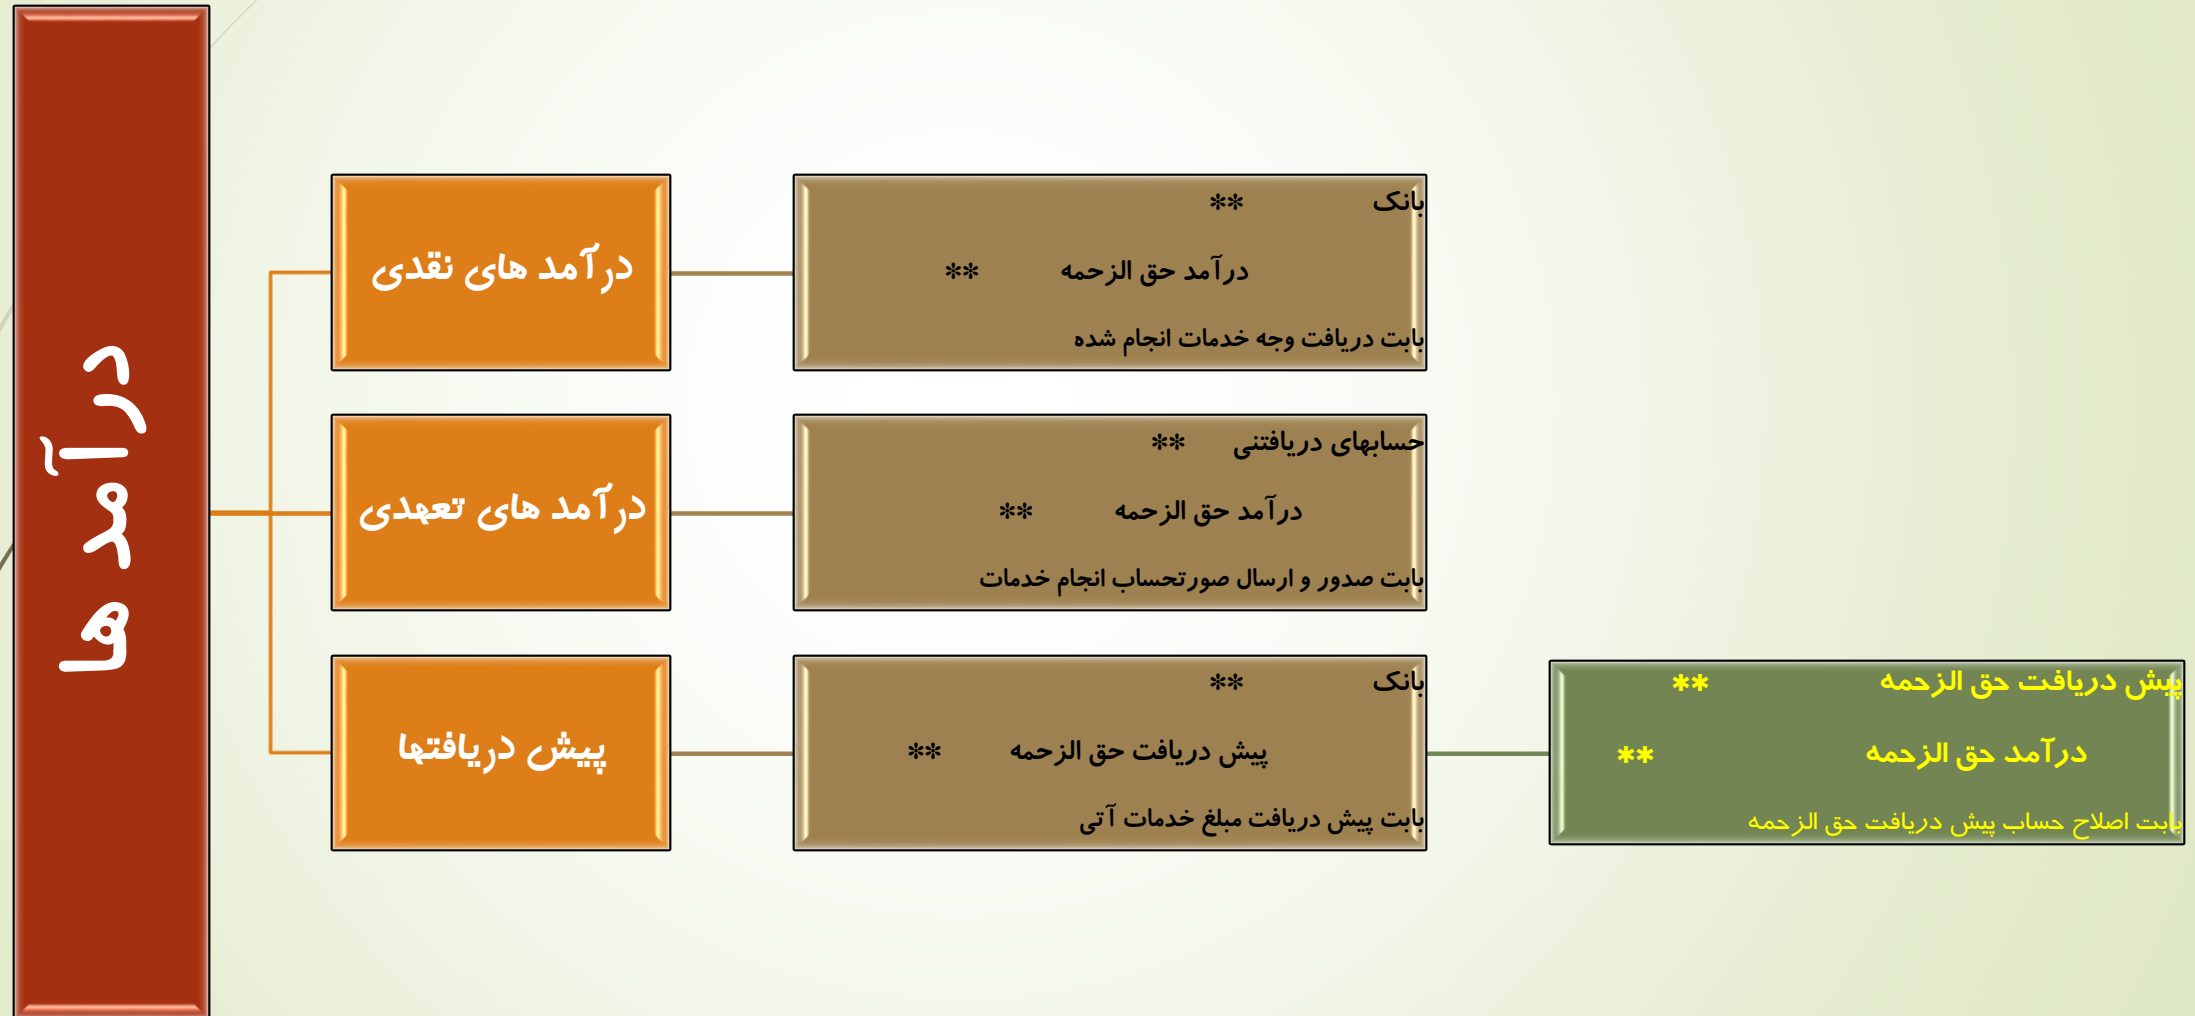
درآمد ها

درآمد های نقدی

بانک **
درآمد حق الزحمه **
بابت دریافت وجه خدمات انجام شده

درآمد های تعهدی

حسابهای دریافتنی **
درآمد حق الزحمه **
بابت صدور و ارسال صورتحساب انجام خدمات

پیش دریافتها

بانک **
پیش دریافت حق الزحمه **
بابت پیش دریافت مبلغ خدمات آتی

پیش دریافت حق الزحمه **
درآمد حق الزحمه **
بابت اصلاح حساب پیش دریافت حق الزحمه